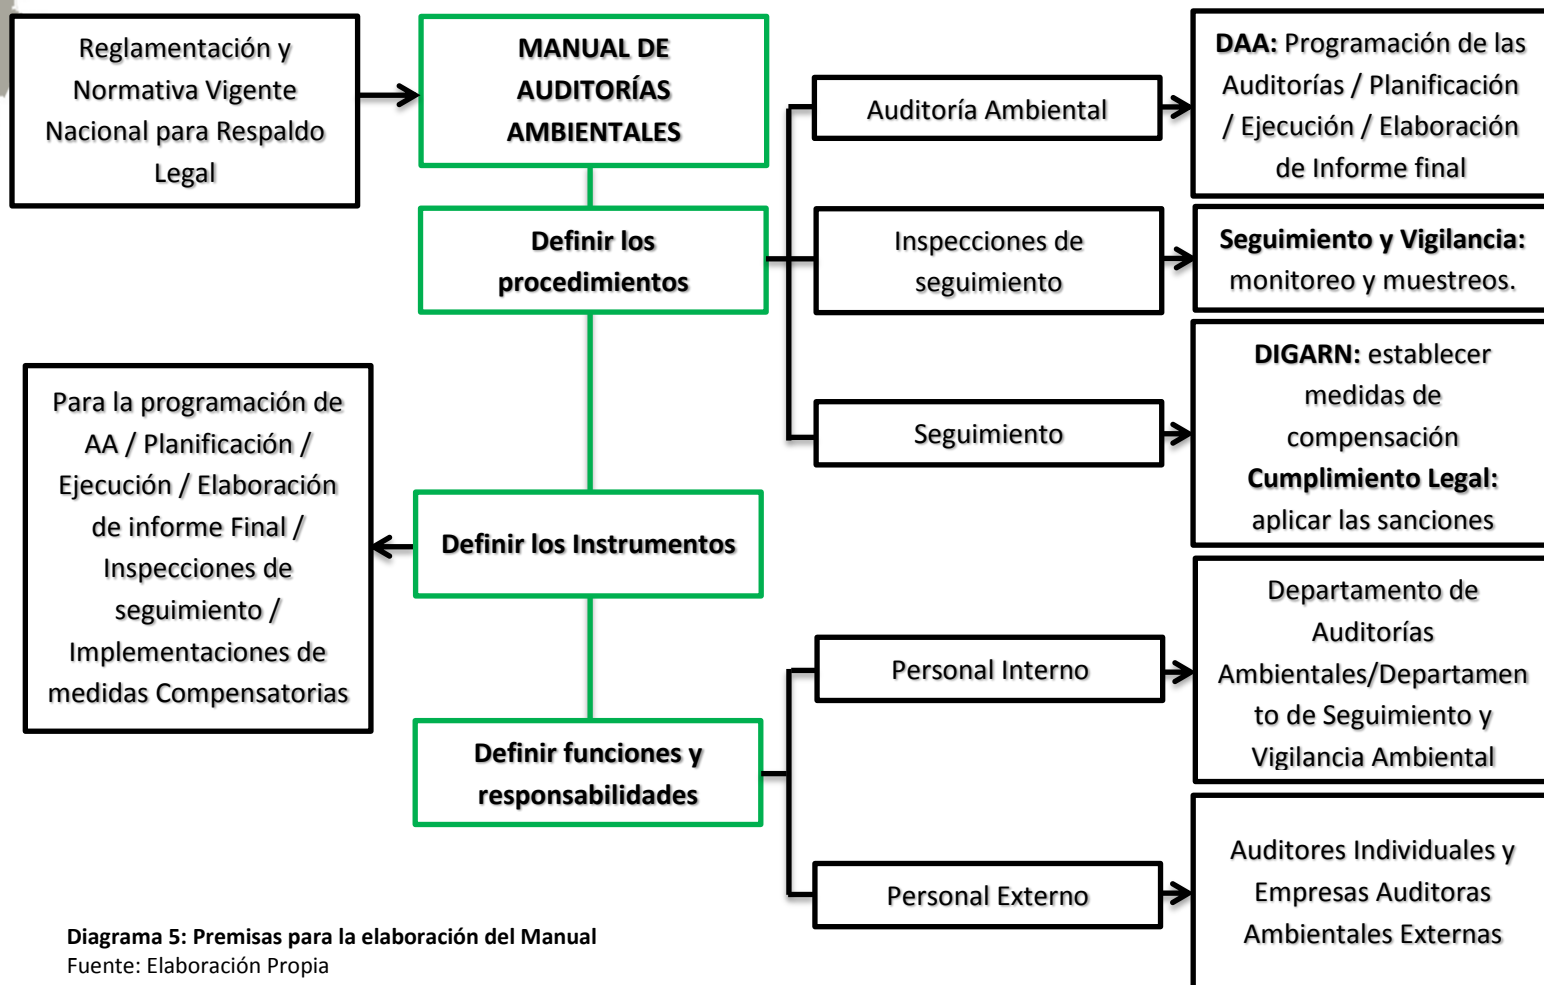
Reglamentación y Normativa Vigente Nacional para Respaldo Legal

MANUAL DE AUDITORÍAS AMBIENTALES

Definir los procedimientos

Auditoría Ambiental

DAA: Programación de las Auditorías / Planificación / Ejecución / Elaboración de Informe final

Inspecciones de seguimiento

Seguimiento y Vigilancia: monitoreo y muestreos.

Seguimiento

DIGARN: establecer medidas de compensación
Cumplimiento Legal: aplicar las sanciones

Para la programación de AA / Planificación / Ejecución / Elaboración de informe Final / Inspecciones de seguimiento / Implementaciones de medidas Compensatorias

Definir los Instrumentos

Personal Interno

Departamento de Auditorías Ambientales/Departamento de Seguimiento y Vigilancia Ambiental

Definir funciones y responsabilidades

Personal Externo

Auditores Individuales y Empresas Auditoras Ambientales Externas

Diagrama 5: Premisas para la elaboración del Manual
Fuente: Elaboración Propia